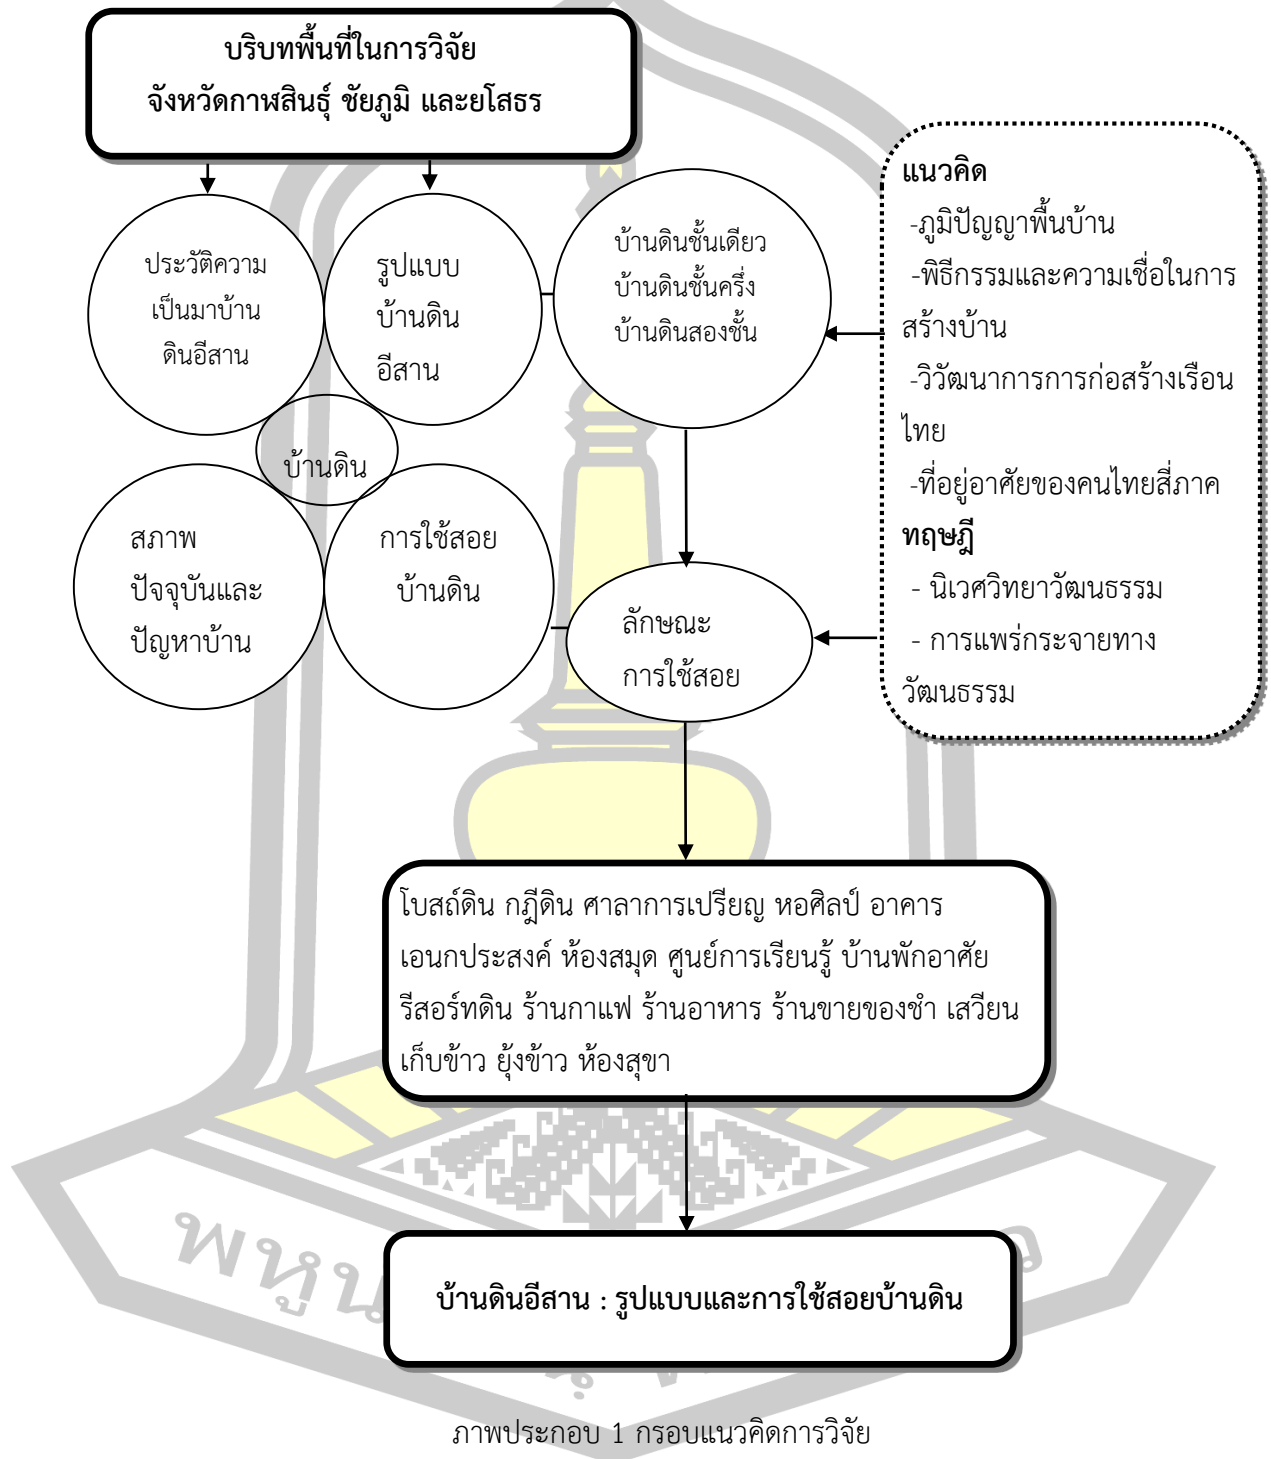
บริบทพื้นที่ในการวิจัย
จังหวัดกาฬสินธุ์ ชัยภูมิ และยโสธร

ประวัติความเป็นมาบ้านดินอีสาน

รูปแบบบ้านดินอีสาน

บ้านดินชั้นเดียว
บ้านดินชั้นครึ่ง
บ้านดินสองชั้น

แนวคิด
-ภูมิปัญญาพื้นบ้าน
-พิธีกรรมและความเชื่อในการสร้างบ้าน
-วิวัฒนาการการก่อสร้างเรือนไทย
-ที่อยู่อาศัยของคนไทยสี่ภาค
ทฤษฎี
- นิเวศวิทยาวัฒนธรรม
- การแพร่กระจายทางวัฒนธรรม

บ้านดิน

สภาพปัจจุบันและปัญหาบ้าน

การใช้สอยบ้านดิน

ลักษณะการใช้สอย

โบสถ์ดิน กฎีดิน ศาลาการเปรียญ หอศิลป์ อาคารเอนกประสงค์ ห้องสมุด ศูนย์การเรียนรู้ บ้านพักอาศัย รีสอร์ทดิน ร้านกาแฟ ร้านอาหาร ร้านขายของชำ เสวียนเก็บข้าว ยุ้งข้าว ห้องสุขา

บ้านดินอีสาน : รูปแบบและการใช้สอยบ้านดิน

พหุ

ภาพประกอบ 1 กรอบแนวคิดการวิจัย